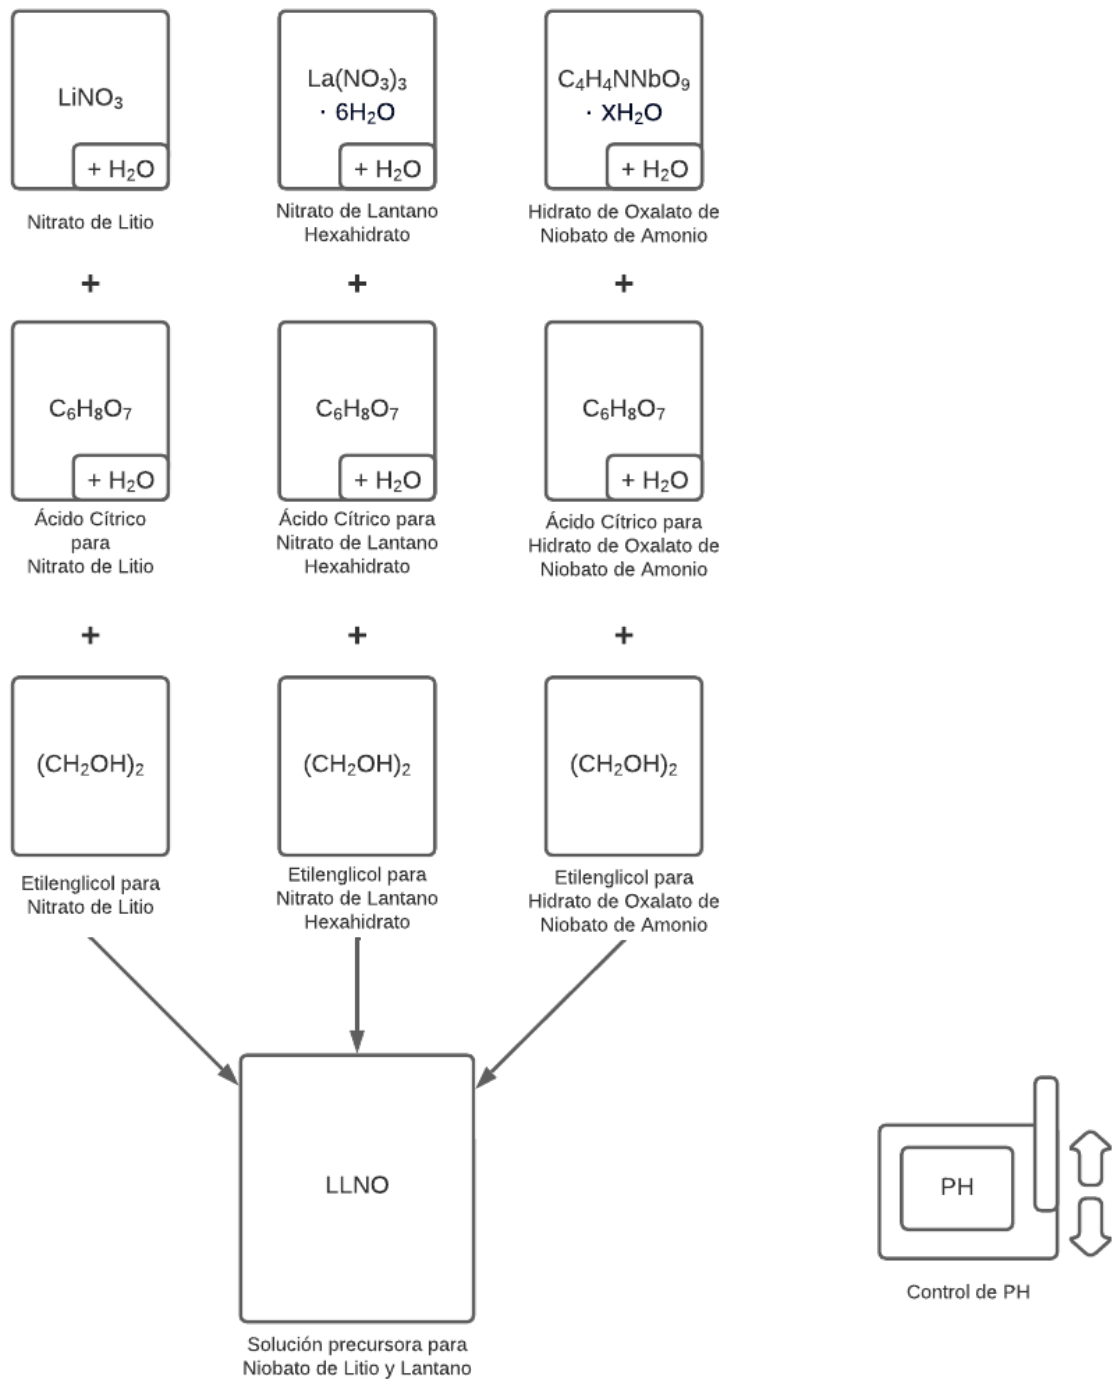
$LiNO_3$

+ $H_2O$

Nitrato de Litio

$La(NO_3)_3 \cdot 6H_2O$

+ $H_2O$

Nitrato de Lantano Hexahidrato

$C_4H_4NNbO_9 \cdot XH_2O$

+ $H_2O$

Hidrato de Oxalato de Niobato de Amonio

+

+

+

$C_6H_8O_7$

+ $H_2O$

Ácido Cítrico para Nitrato de Litio

$C_6H_8O_7$

+ $H_2O$

Ácido Cítrico para Nitrato de Lantano Hexahidrato

$C_6H_8O_7$

+ $H_2O$

Ácido Cítrico para Hidrato de Oxalato de Niobato de Amonio

+

+

+

$(CH_2OH)_2$

Etilenglicol para Nitrato de Litio

$(CH_2OH)_2$

Etilenglicol para Nitrato de Lantano Hexahidrato

$(CH_2OH)_2$

Etilenglicol para Hidrato de Oxalato de Niobato de Amonio

LLNO

Solución precursora para Niobato de Litio y Lantano

PH

Control de PH